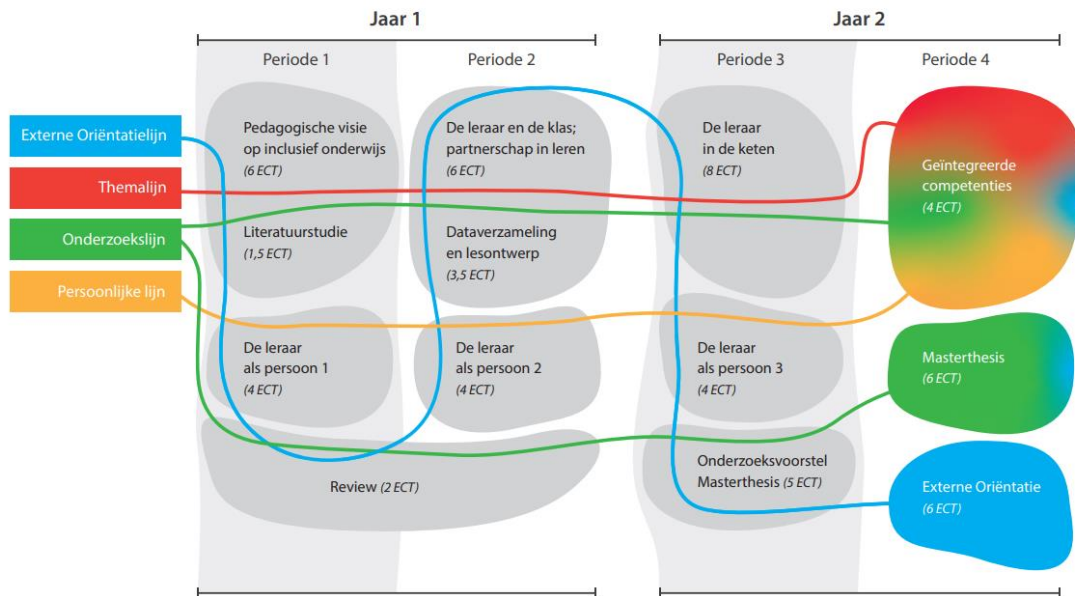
Jaar 1

Jaar 2

Periode 1

Periode 2

Periode 3

Periode 4

Externe Oriëntatielijn

Themalijn

Onderzoekslijn

Persoonlijke lijn

Pedagogische visie op inclusief onderwijs (6 ECT)

Literatuurstudie (1,5 ECT)

De leraar als persoon 1 (4 ECT)

De leraar en de klas; partnerschap in leren (6 ECT)

Dataverzameling en lesontwerp (3,5 ECT)

De leraar als persoon 2 (4 ECT)

Review (2 ECT)

De leraar in de keten (8 ECT)

De leraar als persoon 3 (4 ECT)

Onderzoeksvoorstel Masterthesis (5 ECT)

Geïntegreerde competenties (4 ECT)

Masterthesis (6 ECT)

Externe Oriëntatie (6 ECT)